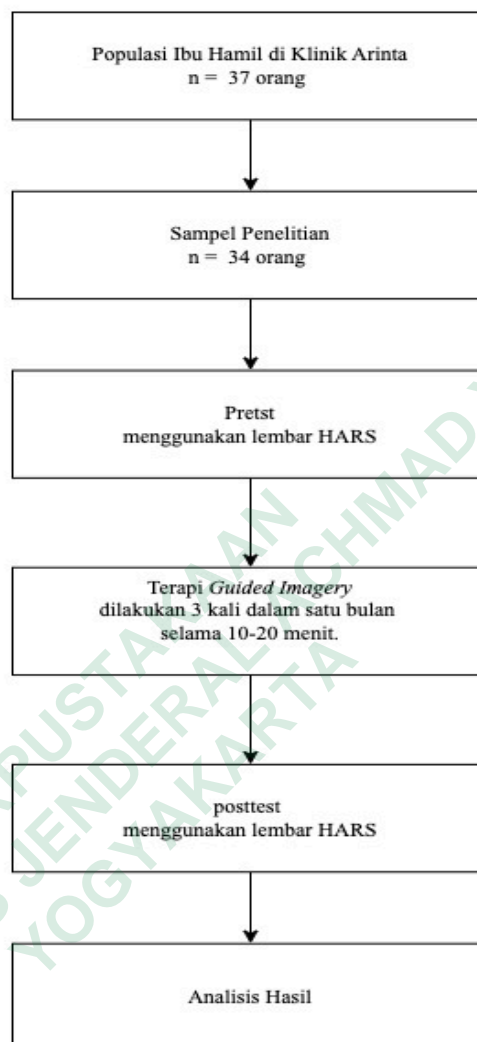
Populasi Ibu Hamil di Klinik Arinta
n = 37 orang

Sampel Penelitian
n = 34 orang

Pretst
menggunakan lembar HARS

Terapi *Guided Imagery*
dilakukan 3 kali dalam satu bulan
selama 10-20 menit.

posttest
menggunakan lembar HARS

Analisis Hasil

PUSTAKAAN
JENDERAL ACHMAD
YOGYAKARTA